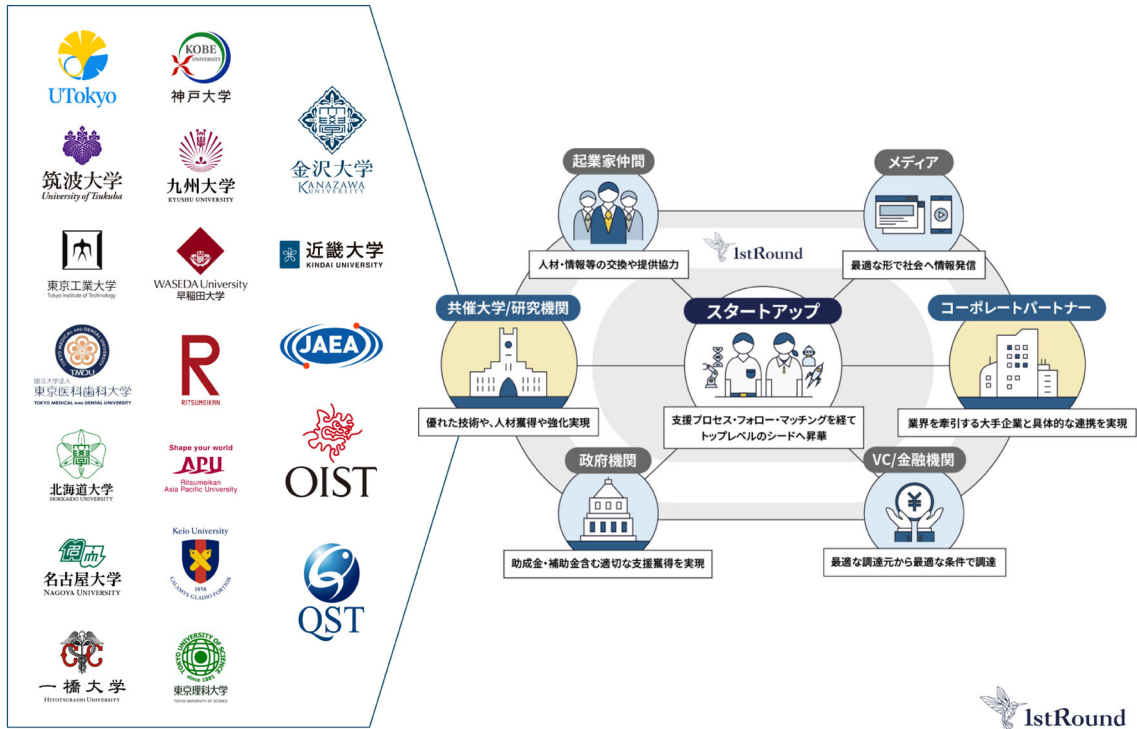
UTokyo

KOBE UNIVERSITY
神戸大学

筑波大学
University of Tsukuba

九州大学
KYUSHU UNIVERSITY

金沢大学
KANAZAWA UNIVERSITY

東京工業大学
Tokyo Institute of Technology

WASEDA University
早稲田大学

近畿大学
KINDAI UNIVERSITY

TMDU
国立大学法人
東京医科歯科大学
TOKYO MEDICAL AND DENTAL UNIVERSITY

RITSUMEIKAN

JAEA

北海道大学
HOKKAIDO UNIVERSITY

Shape your world
APU
Ritsumeikan Asia Pacific University

OIST

名古屋大学
NAGOYA UNIVERSITY

Keio University
1858
CALAMVS GLADIO FORTIOR

QST

一橋大学
HITOTSUBASHI UNIVERSITY

TOKYO UNIVERSITY OF SCIENCE
since 1881
東京理科大学

起業家仲間
人材・情報等の交換や提供協力

メディア
最適な形で社会へ情報発信

1stRound

共催大学/研究機関
優れた技術や、人材獲得や強化実現

スタートアップ
支援プロセス・フォロー・マッチングを経てトップレベルのシードへ昇華

コーポレートパートナー
業界を牽引する大手企業と具体的な連携を実現

政府機関
助成金・補助金含む適切な支援獲得を実現

VC/金融機関
最適な調達元から最適な条件で調達

1stRound